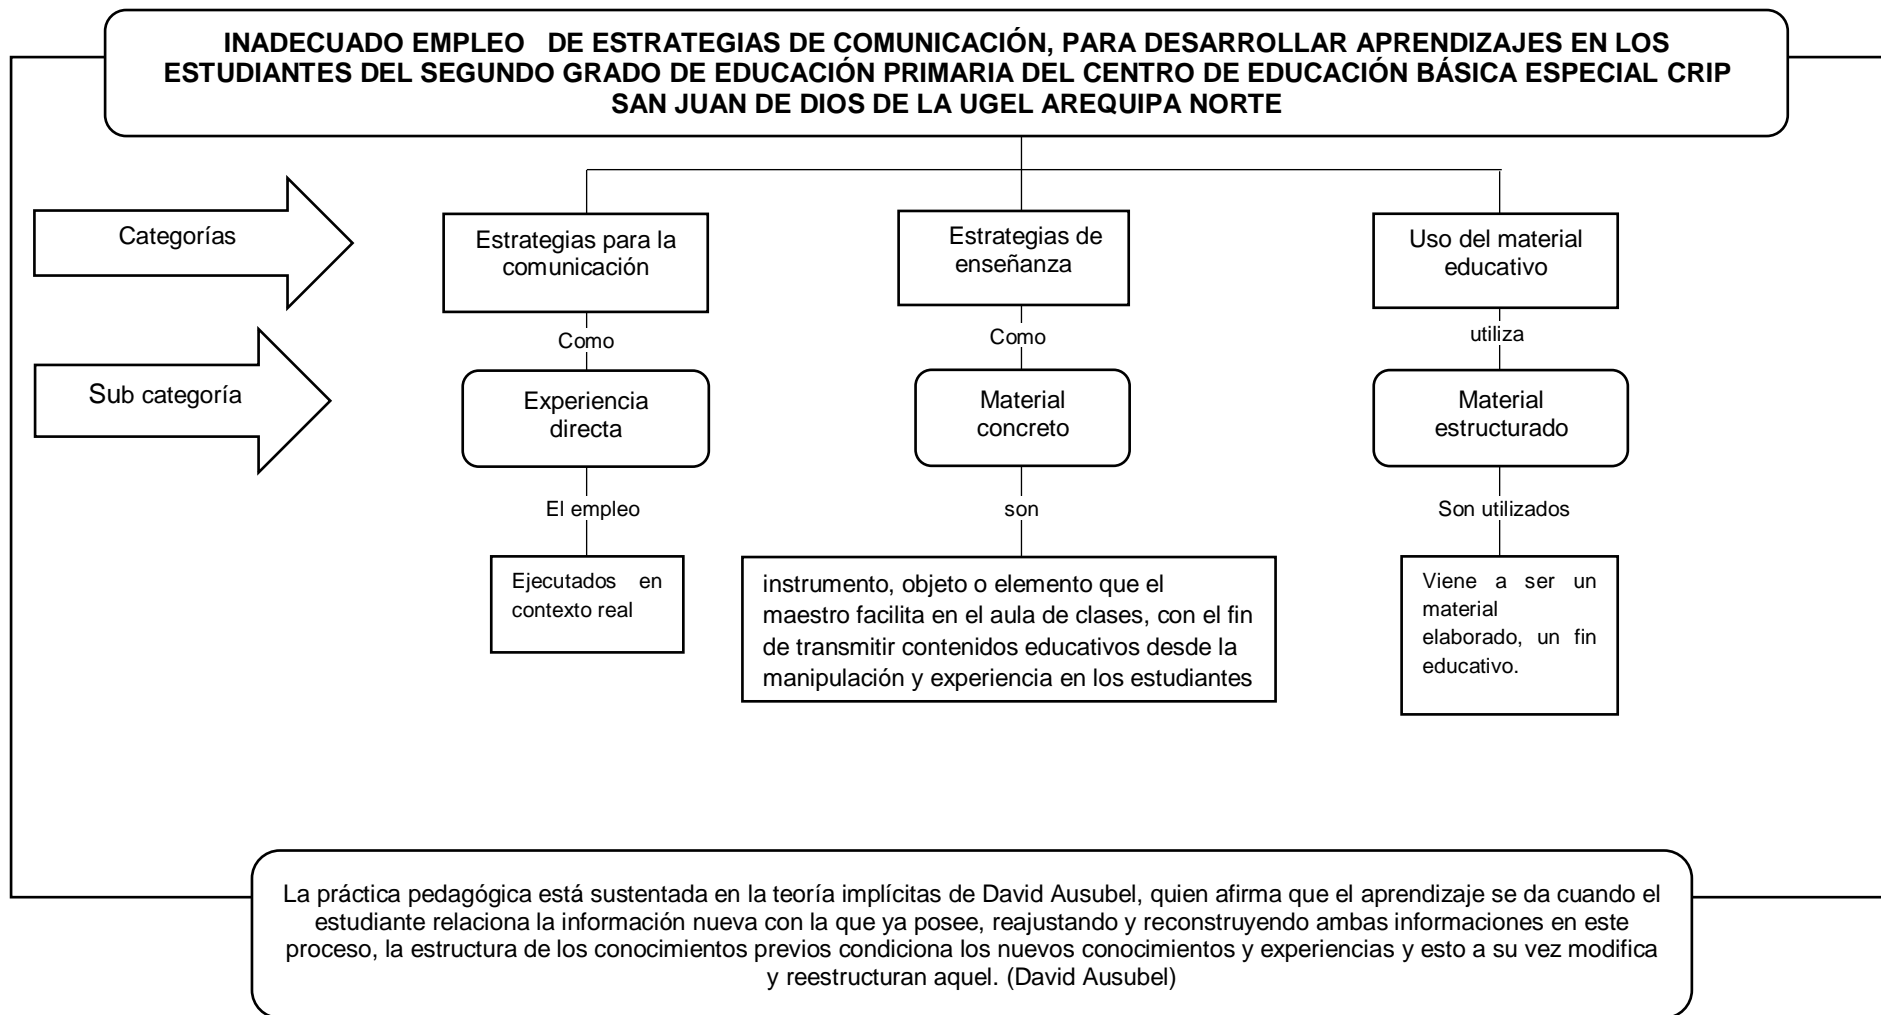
INADECUADO EMPLEO DE ESTRATEGIAS DE COMUNICACIÓN, PARA DESARROLLAR APRENDIZAJES EN LOS ESTUDIANTES DEL SEGUNDO GRADO DE EDUCACIÓN PRIMARIA DEL CENTRO DE EDUCACIÓN BÁSICA ESPECIAL CRIP SAN JUAN DE DIOS DE LA UGEL AREQUIPA NORTE

Categorías

Sub categoría

Estrategias para la comunicación

Como

Experiencia directa

El empleo

Ejecutados en contexto real

Estrategias de enseñanza

Como

Material concreto

son

instrumento, objeto o elemento que el maestro facilita en el aula de clases, con el fin de transmitir contenidos educativos desde la manipulación y experiencia en los estudiantes

Uso del material educativo

utiliza

Material estructurado

Son utilizados

Viene a ser un material elaborado, un fin educativo.

La práctica pedagógica está sustentada en la teoría implícitas de David Ausubel, quien afirma que el aprendizaje se da cuando el estudiante relaciona la información nueva con la que ya posee, reajustando y reconstruyendo ambas informaciones en este proceso, la estructura de los conocimientos previos condiciona los nuevos conocimientos y experiencias y esto a su vez modifica y reestructuran aquel. (David Ausubel)